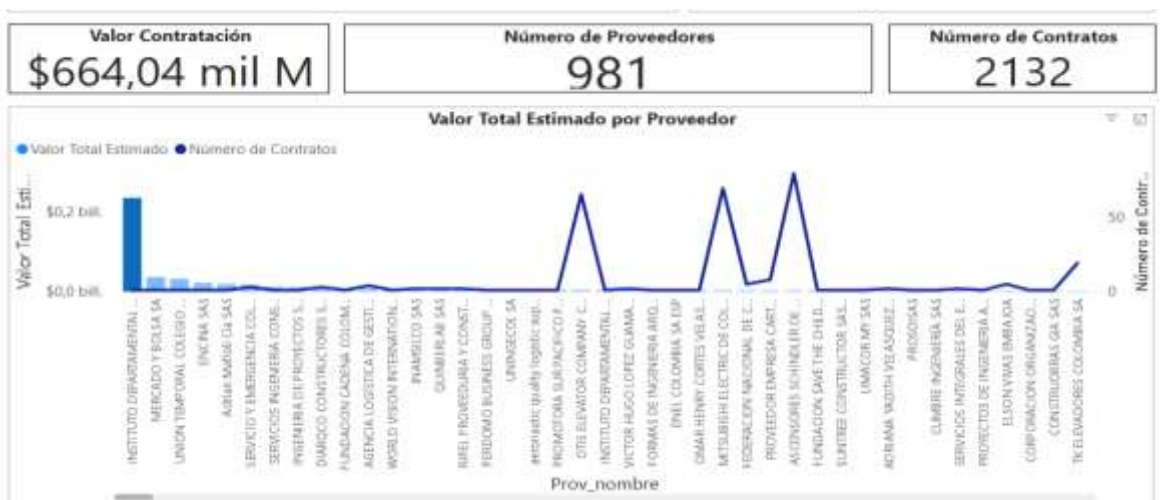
Valor Contratación
$664,04 mil M

Número de Proveedores
981

Número de Contratos
2132

Valor Total Estimado por Proveedor

Valor Total Estimado
Número de Contratos

Valor Total Esti...
$0,2 bill.
$0,0 bill.

Número de Contr...
50
0

INSTITUTO DEPARTAMENTAL ...
MERCADO Y BOLSA SA
UNION TEMPORAL COLEGIO ...
ENCINA SAS
Adrian Mabel Cia SAS
SERVICIO Y EMERGENCIA CONE...
SERVICIOS INGENIERIA CONS...
INGENIERIA DE PROYECTOS S...
DIARGCO CONSTRUCTORES S...
FUNDACION CADENA COLOM...
AGENCIA LOGISTICA DE GESTI...
WORLD VISION INTERNATION...
INVARSILCO SAS
QUIMBERLAB SAS
RIPEL PROVEEDURIA Y CONST...
PERDOMO BUSINESS GROUP ...
UNINSECOL SA
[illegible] quality logistic sup...
PROMOTORA SUBPACIFICO F...
OTIS ELEVATOR COMPANY C...
INSTITUTO DEPARTAMENTAL ...
VICTOR HUGO LOPEZ GUAMA...
FORMAS DE INGENIERIA ARQ...
ENEL COLOMBIA SA ESP
OMAR HENRY CORTES VELAS...
MITSUBISHI ELECTRIC DE COL...
FEDERACION NACIONAL DE C...
PROVEEDOR EMPRESA CART...
ASCENSORES SCHINDLER DE ...
FUNDACION SAVE THE CHILD...
SUNTREE CONSTRUCTOR SAS
UNIACOR MY SAS
ADRIANA YADITH VELASQUEZ ...
PROSOSAS
CUMBRE INGENIERIA SAS
SERVICIOS INTEGRALES DEL E...
PROYECTOS DE INGENIERIA A...
ELSON VIVAS EMBAJOA
CORPORACION ORGANIZAC...
CONSTRUOBRAS GIA SAS
TK ELEVADORES COLOMBIA SA

Prov_nombre